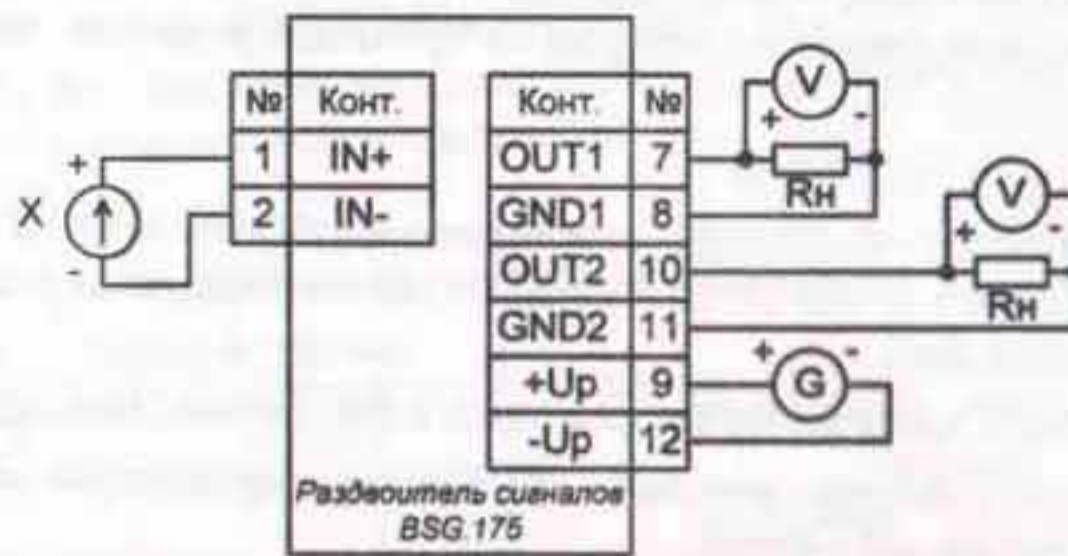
| № | Конт. |
|---|---|
| 1 | IN+ |
| 2 | IN- |

| Конт. | № |
|---|---|
| OUT1 | 7 |
| GND1 | 8 |
| OUT2 | 10 |
| GND2 | 11 |
| +Up | 9 |
| -Up | 12 |

X
+
-
V
+
-
Rн
V
+
-
Rн
G
+
-

Раздвоитель сигналов BSG.175